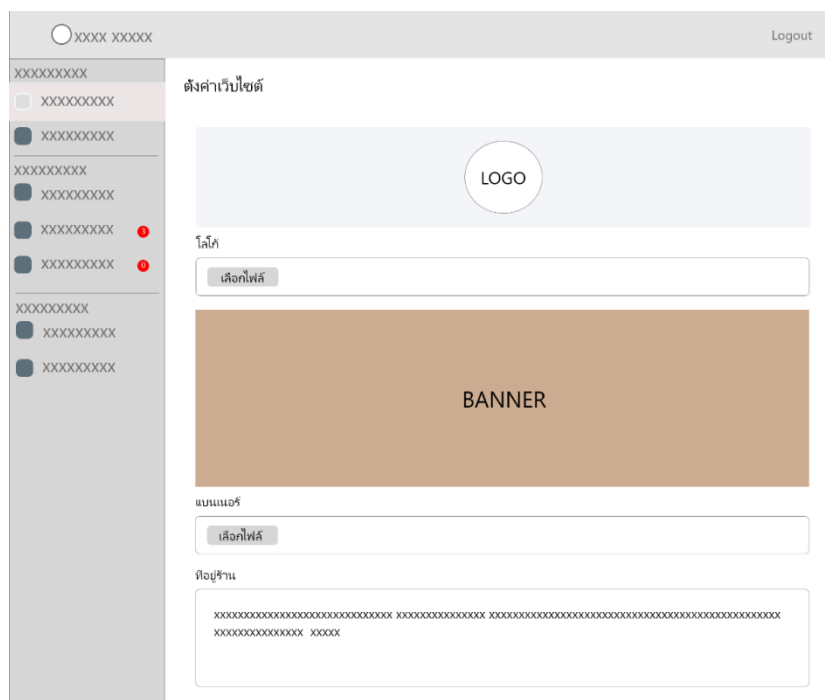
XXXX XXXXX

Logout

XXXXXXXXX

XXXXXXXXX

XXXXXXXXX

XXXXXXXXX

XXXXXXXXX

XXXXXXXXX 3

XXXXXXXXX 0

XXXXXXXXX

XXXXXXXXX

XXXXXXXXX

ตั้งค่าเว็บไซต์

LOGO

โลโก้

เลือกไฟล์

BANNER

แบนเนอร์

เลือกไฟล์

ที่อยู่ร้าน

xxxxxxxxxxxxxxxxxxxxxxxxxxxxxx xxxxxxxxxxxxxxx xxxxxxxxxxxxxxxxxxxxxxxxxxxxxxxxxxxxxxxxxxxxxxxxxx xxxxxxxxxxxxxx xxxxx